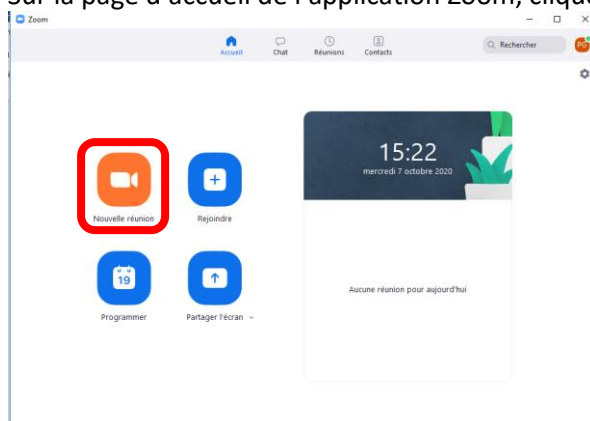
Sur la page d'accueil de l'application Zoom, cliqu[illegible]

Zoom

Accueil Chat Réunions Contacts

Rechercher

PG

15:22
mercredi 7 octobre 2020

Nouvelle réunion

Rejoindre

19

Programmer

Partager l'écran

Aucune réunion pour aujourd'hui